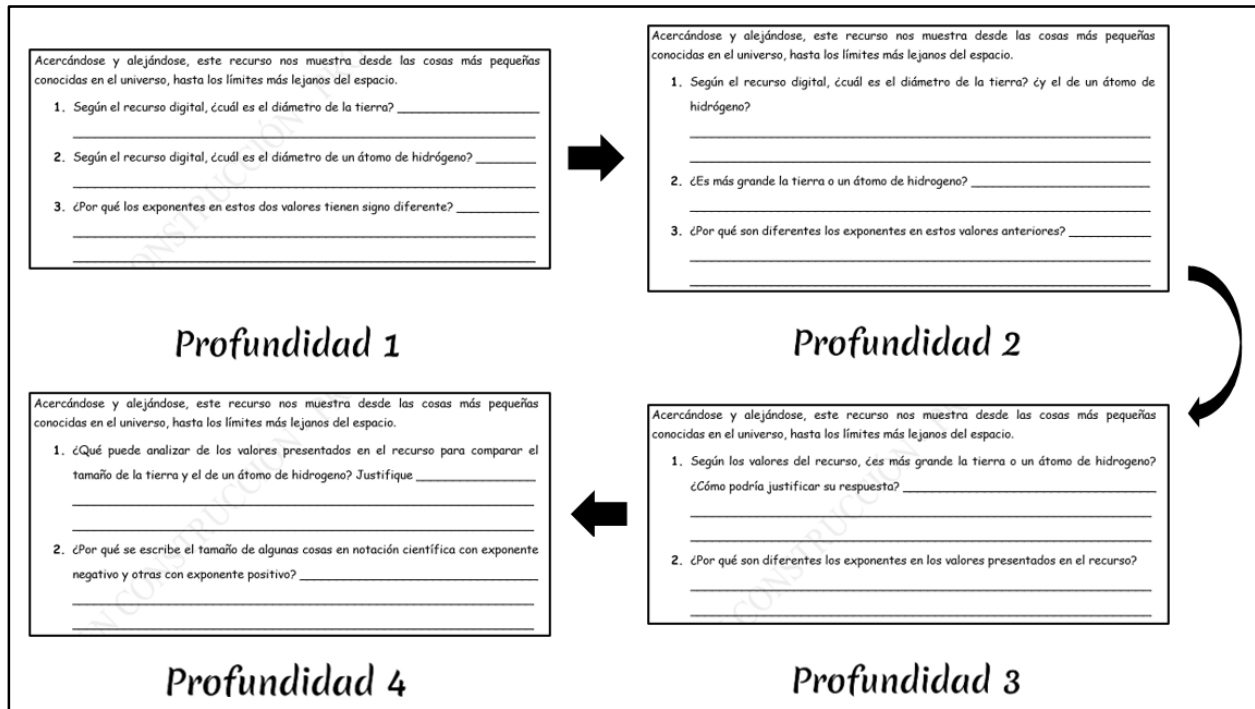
Acercándose y alejándose, este recurso nos muestra desde las cosas más pequeñas conocidas en el universo, hasta los límites más lejanos del espacio.

1. Según el recurso digital, ¿cuál es el diámetro de la tierra? ____________________

2. Según el recurso digital, ¿cuál es el diámetro de un átomo de hidrógeno? ________

3. ¿Por qué los exponentes en estos dos valores tienen signo diferente? ___________

Profundidad 1

Acercándose y alejándose, este recurso nos muestra desde las cosas más pequeñas conocidas en el universo, hasta los límites más lejanos del espacio.

1. Según el recurso digital, ¿cuál es el diámetro de la tierra? ¿y el de un átomo de hidrógeno?

2. ¿Es más grande la tierra o un átomo de hidrogeno? ________________________

3. ¿Por qué son diferentes los exponentes en estos valores anteriores? ___________

Profundidad 2

Acercándose y alejándose, este recurso nos muestra desde las cosas más pequeñas conocidas en el universo, hasta los límites más lejanos del espacio.

1. ¿Qué puede analizar de los valores presentados en el recurso para comparar el tamaño de la tierra y el de un átomo de hidrogeno? Justifique ________________

2. ¿Por qué se escribe el tamaño de algunas cosas en notación científica con exponente negativo y otras con exponente positivo? ______________________________

Profundidad 4

Acercándose y alejándose, este recurso nos muestra desde las cosas más pequeñas conocidas en el universo, hasta los límites más lejanos del espacio.

1. Según los valores del recurso, ¿es más grande la tierra o un átomo de hidrogeno? ¿Cómo podría justificar su respuesta? ____________________________________

2. ¿Por qué son diferentes los exponentes en los valores presentados en el recurso?

Profundidad 3